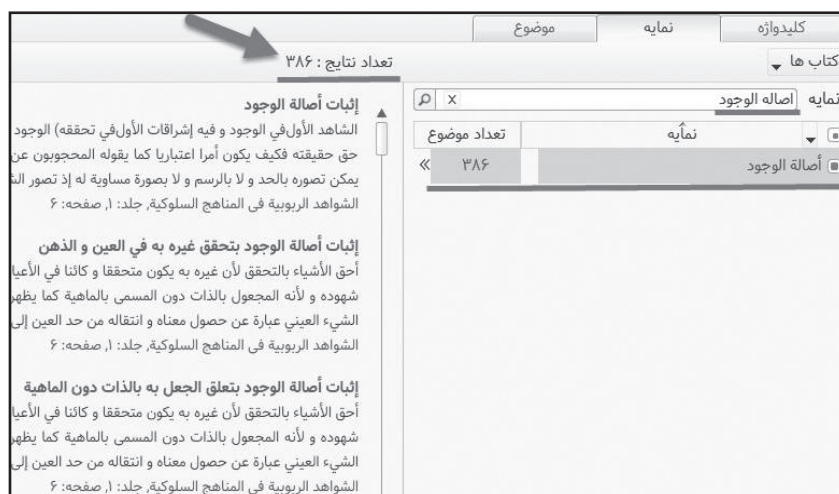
کلیدواژه | نمایه | موضوع

کتاب ها

تعداد نتایج : ۳۸۶

نمایه | اصاله الوجود | X

| | نمایه | تعداد موضوع |
|---|---|---|
| ■ | أصالة الوجود | ۳۸۶ |

إثبات أصالة الوجود
الشاهد الأولفي الوجود و فيه إشراقات الأولفي تحققه) الوجود حق حقيقته فكيف يكون أمرا اعتباريا كما يقوله المحجوبون عن يمكن تصوره بالحد و لا بالرسم و لا بصورة مساوية له إذ تصور الش
الشواهد الربوبية في المناهج السلوكية، جلد: ۱، صفحه: ۶

إثبات أصالة الوجود بتحقق غيره به في العين و الذهن
أحق الأشياء بالتحقق لأن غيره به يكون متحققا و كائنا في الأعيا شهوده و لأنه المجعول بالذات دون المسمى بالماهية كما يظهر الشيء العيني عبارة عن حصول معناه و انتقاله من حد العين إلى
الشواهد الربوبية في المناهج السلوكية، جلد: ۱، صفحه: ۶

إثبات أصالة الوجود بتعلق الجعل به بالذات دون الماهية
أحق الأشياء بالتحقق لأن غيره به يكون متحققا و كائنا في الأعيا شهوده و لأنه المجعول بالذات دون المسمى بالماهية كما يظهر الشيء العيني عبارة عن حصول معناه و انتقاله من حد العين إلى
الشواهد الربوبية في المناهج السلوكية، جلد: ۱، صفحه: ۶